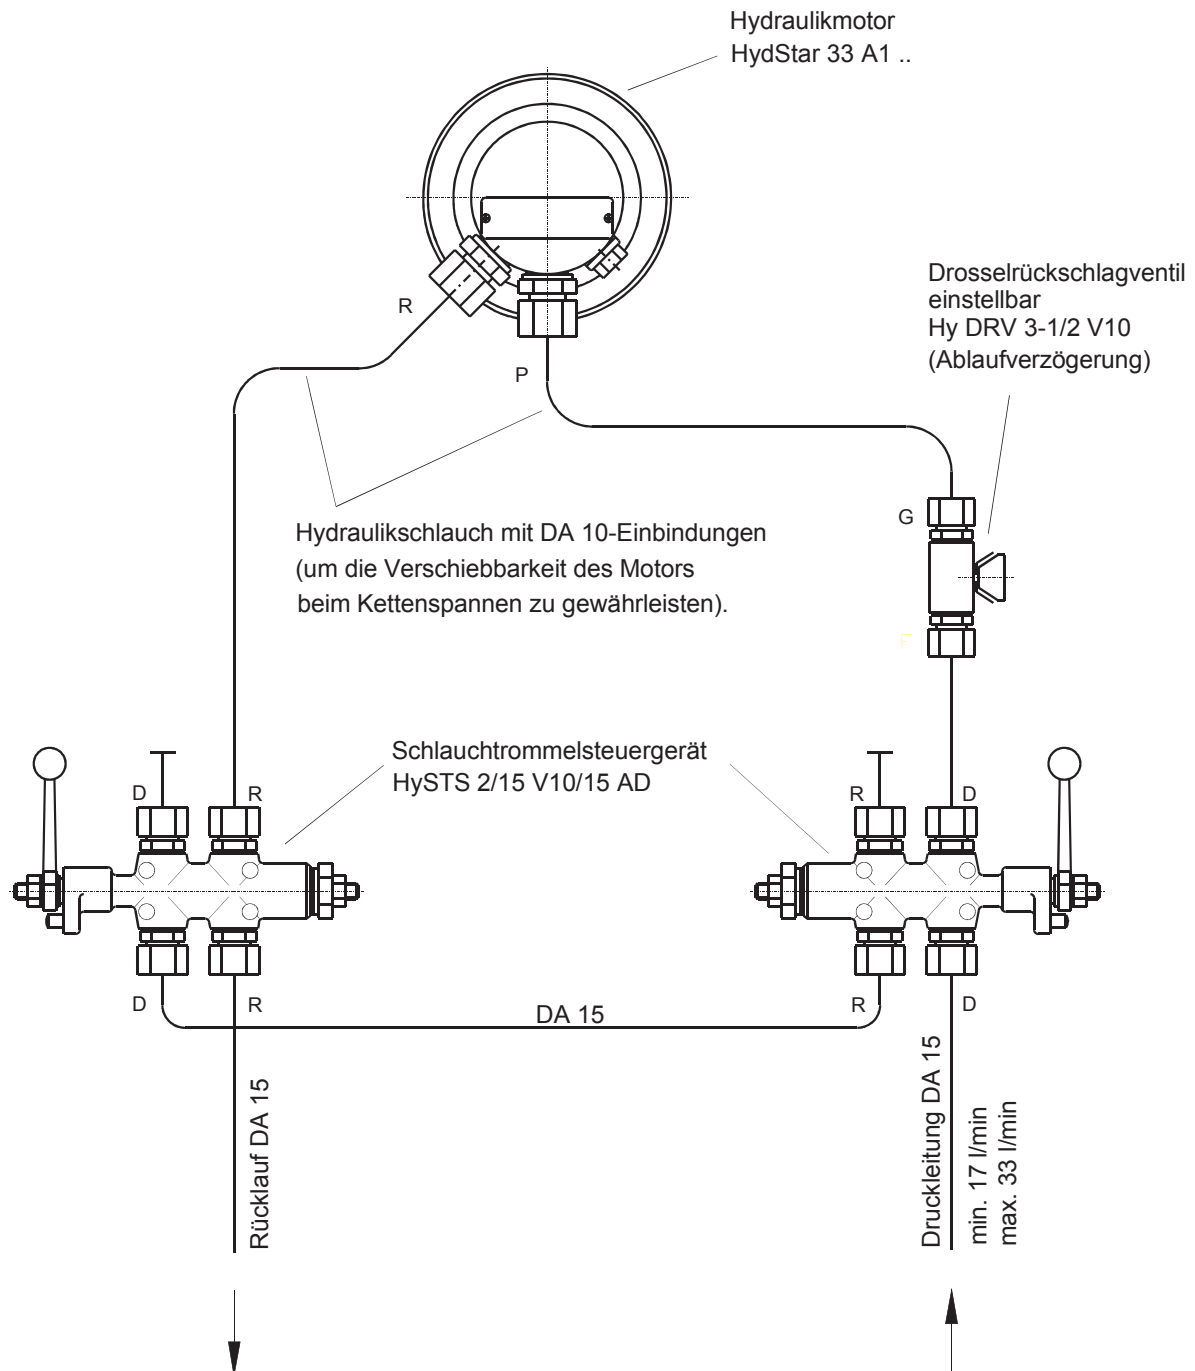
Hydraulikmotor
HydStar 33 A1 ..

Drosselrückschlagventil
einstellbar
Hy DRV 3-1/2 V10
(Ablaufverzögerung)

R

P

G

Hydraulikschlauch mit DA 10-Einbindungen
(um die Verschiebbarkeit des Motors
beim Kettenspannen zu gewährleisten).

Schlauchtrommelsteuergerät
HySTS 2/15 V10/15 AD

D R

R D

D R

R D

DA 15

Rücklauf DA 15

Druckleitung DA 15

min. 17 l/min
max. 33 l/min